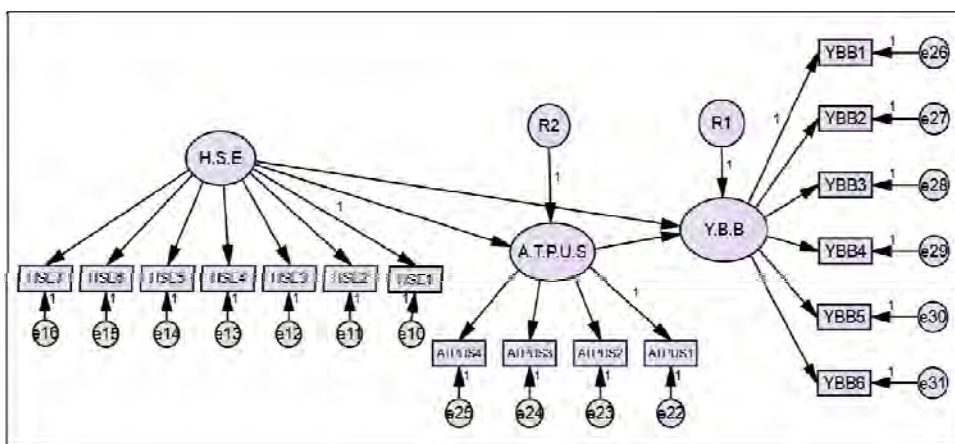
H.S.E
R2
R1
A.T.P.U.S
Y.B.B
1
1
1
1
1
HSE7
HSE6
HSE5
HSE4
HSE3
HSE2
HSE1
1
1
1
1
1
1
1
e16
e15
e14
e13
e12
e11
e10
ATPUS4
ATPUS3
ATPUS2
ATPUS1
1
1
1
1
e25
e24
e23
e22
YBB1
YBB2
YBB3
YBB4
YBB5
YBB6
1
1
1
1
1
1
e26
e27
e28
e29
e30
e31